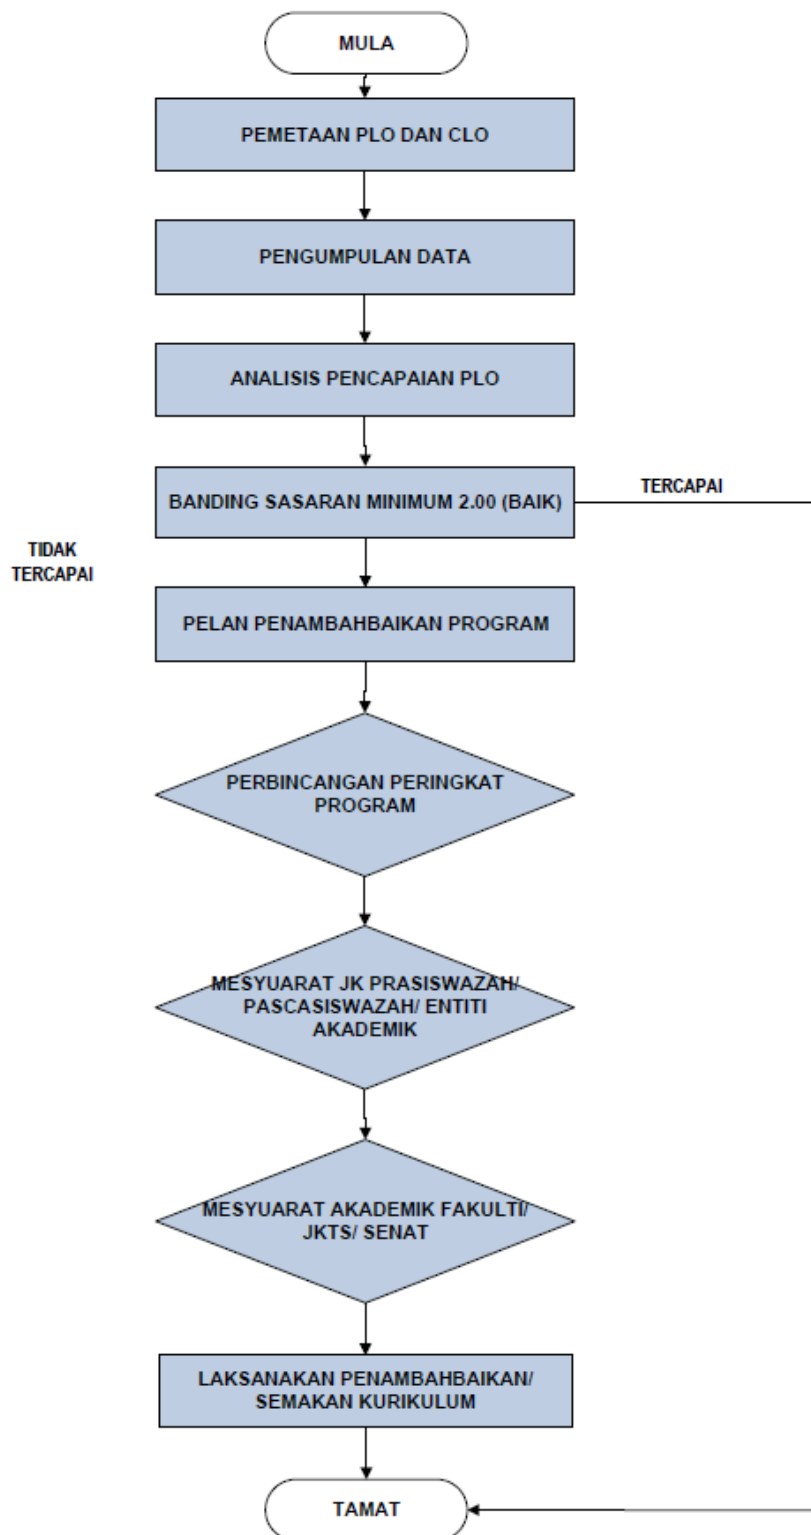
MULA

PEMETAAN PLO DAN CLO

PENGUMPULAN DATA

ANALISIS PENCAPAIAN PLO

BANDING SASARAN MINIMUM 2.00 (BAIK)

TERCAPAI

TIDAK TERCAPAI

PELAN PENAMBAHBAIKAN PROGRAM

PERBINCANGAN PERINGKAT PROGRAM

MESYUARAT JK PRASISWAZAH/ PASCASISWAZAH/ ENTITI AKADEMIK

MESYUARAT AKADEMIK FAKULTI/ JKTS/ SENAT

LAKSANAKAN PENAMBAHBAIKAN/ SEMAKAN KURIKULUM

TAMAT